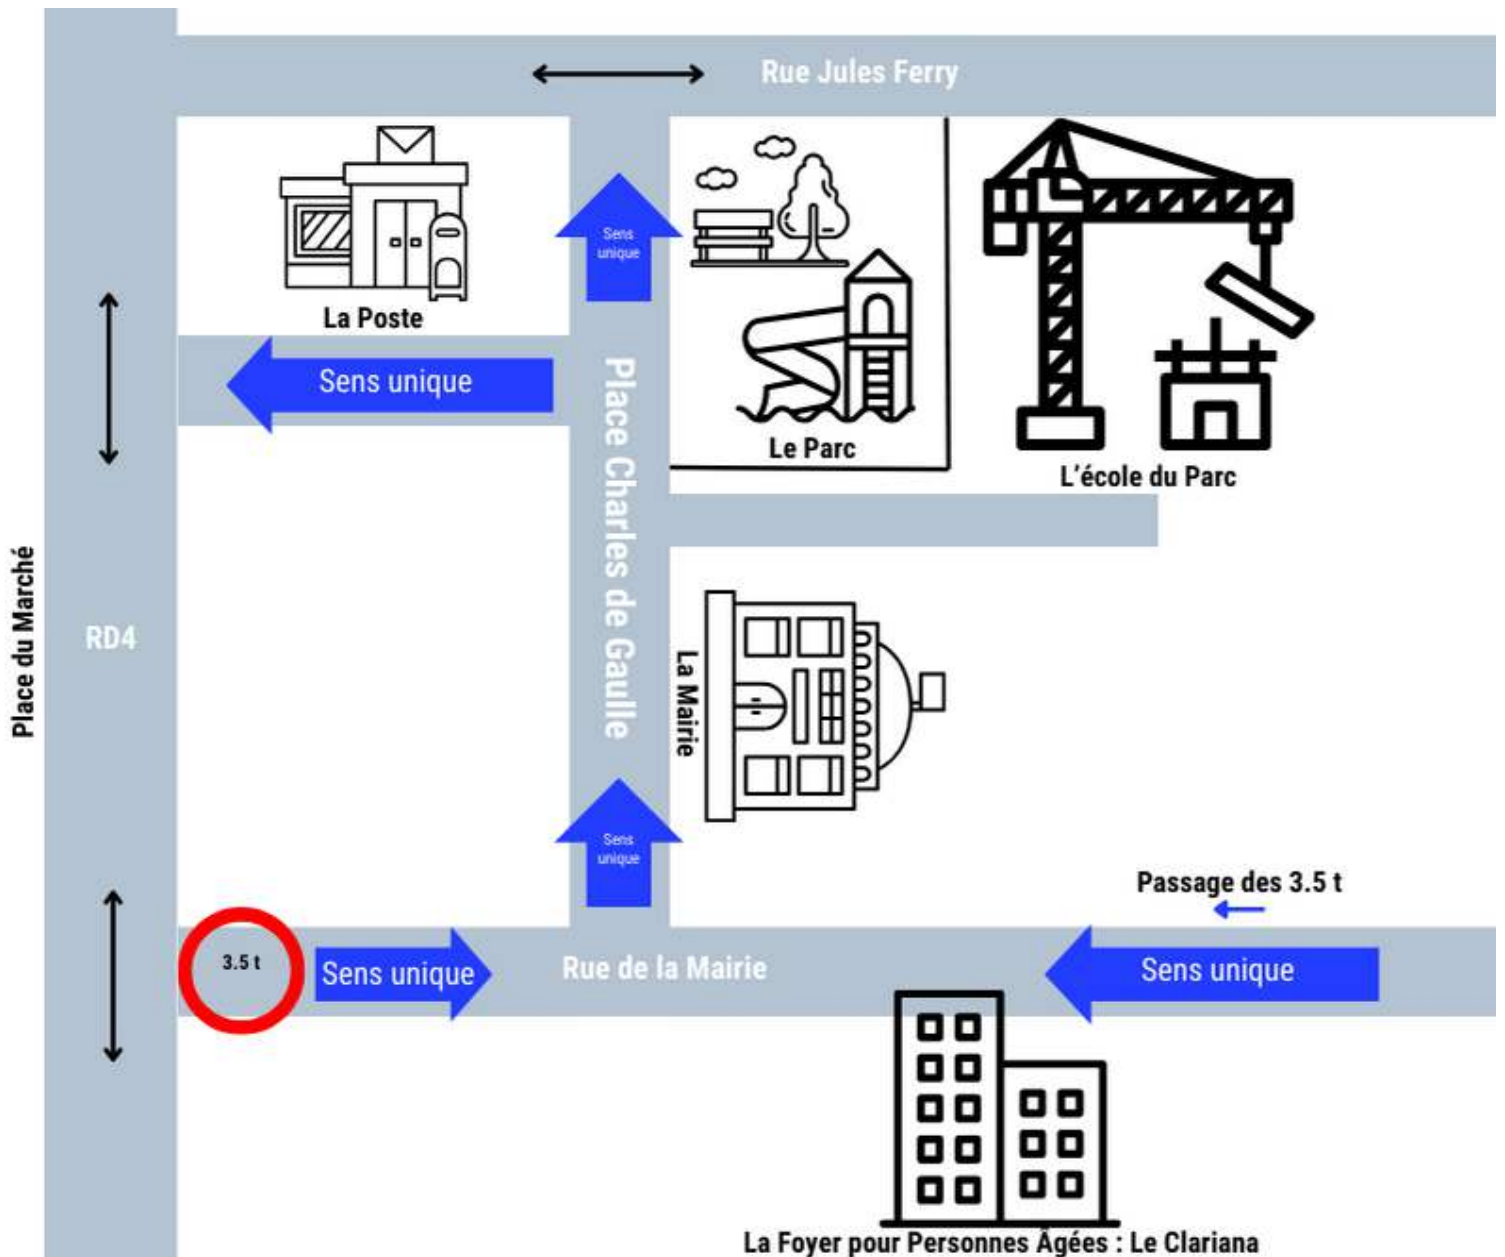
Rue Jules Ferry

La Poste

Sens unique

Sens unique

Le Parc

L'école du Parc

Place Charles de Gaulle

Place du Marché

RD4

La Mairie

Sens unique

Passage des 3.5 t

3.5 t

Sens unique

Rue de la Mairie

Sens unique

La Foyer pour Personnes Âgées : Le Clariana